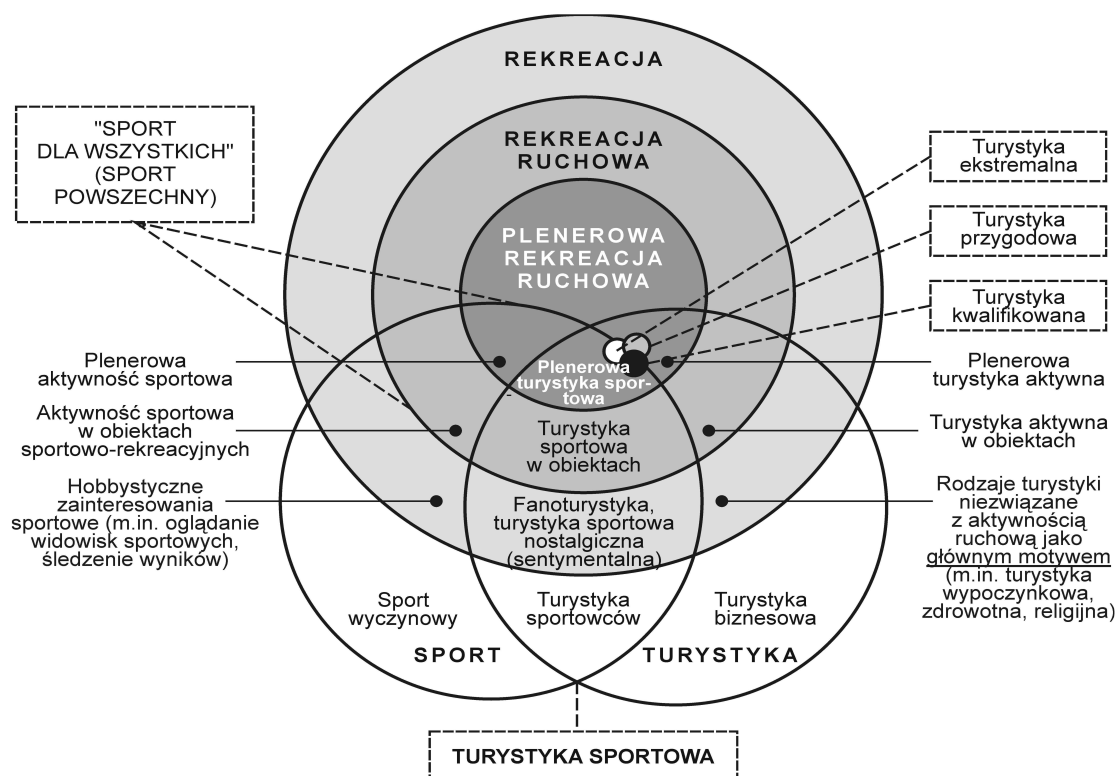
REKREACJA

"SPORT DLA WSZYSTKICH" (SPORT POWSZECHNY)

REKREACJA RUCHOWA

Turystyka ekstremalna

PLENEROWA REKREACJA RUCHOWA

Turystyka przygodowa

Turystyka kwalifikowana

Plenerowa aktywność sportowa

Plenerowa turystyka sportowa

Plenerowa turystyka aktywna

Aktywność sportowa w obiektach sportowo-rekreacyjnych

Turystyka sportowa w obiektach

Turystyka aktywna w obiektach

Hobbystyczne zainteresowania sportowe (m.in. oglądanie widowisk sportowych, śledzenie wyników)

Fanoturystyka, turystyka sportowa nostalgiczna (sentymentalna)

Rodzaje turystyki niezwiązane z aktywnością ruchową jako głównym motywem (m.in. turystyka wypoczynkowa, zdrowotna, religijna)

Sport wyczynowy

Turystyka sportowców

Turystyka biznesowa

SPORT

TURYSTYKA

TURYSTYKA SPORTOWA